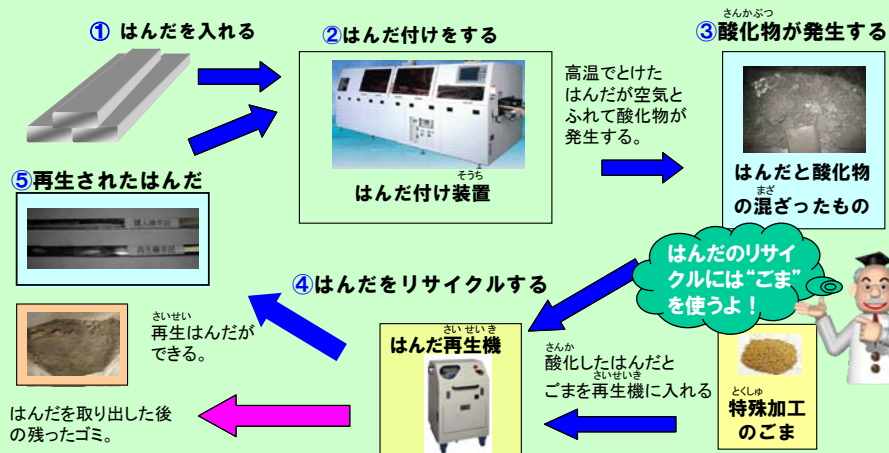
① はんだを入れる

②はんだ付けをする

さんかぶつ
③酸化物が発生する

高温でとけたはんだが空気とふれて酸化物が発生する。

はんだと酸化物の混ざったもの

そうち
はんだ付け装置

⑤再生されたはんだ

はんだのリサイクルには"ごま"を使うよ！

④はんだをリサイクルする

さいせい
再生はんだができる。

さいせいき
はんだ再生機

さんか
酸化したはんだとごまを再生機に入れる

とくしゅ
特殊加工のごま

はんだを取り出した後の残ったゴミ。